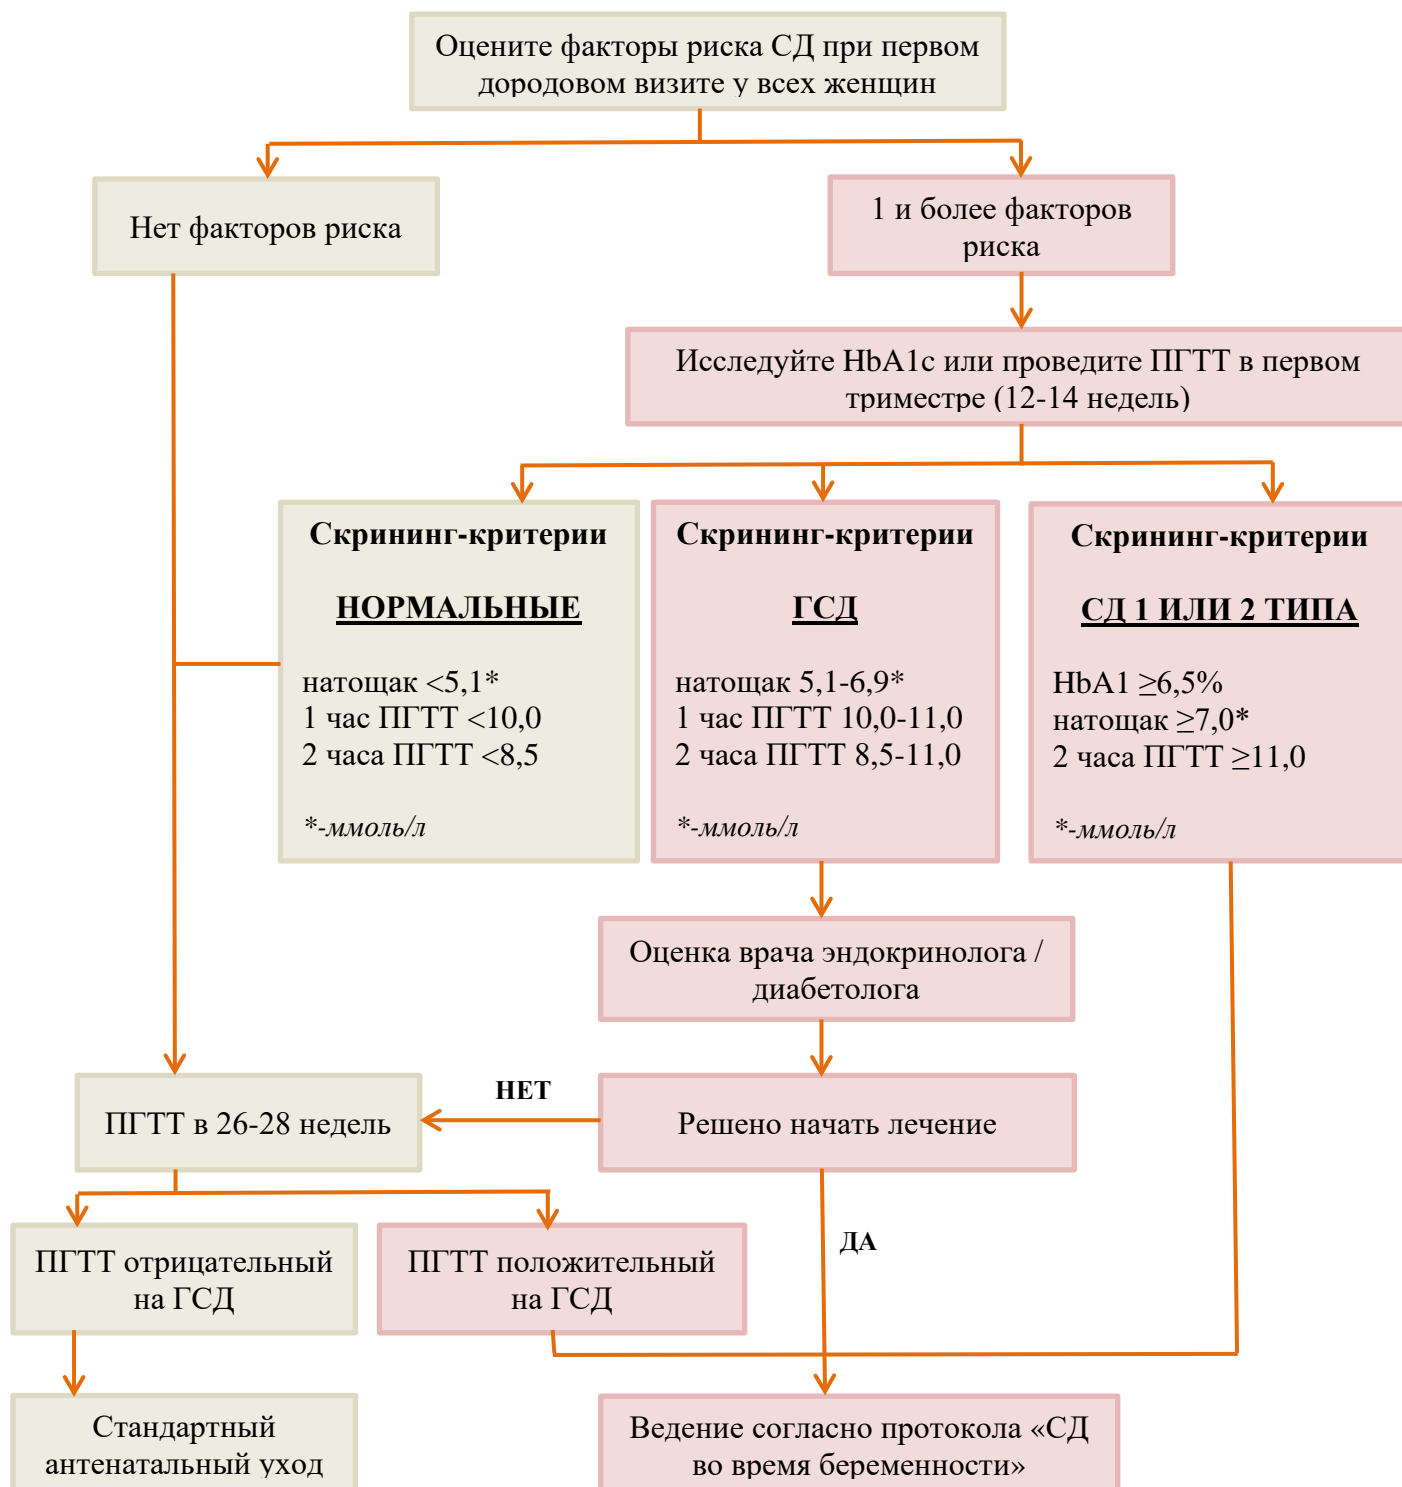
Оцените факторы риска СД при первом дородовом визите у всех женщин

Нет факторов риска

1 и более факторов риска

Исследуйте HbA1c или проведите ПГТТ в первом триместре (12-14 недель)

**Скрининг-критерии**

**НОРМАЛЬНЫЕ**

натощак <5,1*
1 час ПГТТ <10,0
2 часа ПГТТ <8,5

*-ммоль/л

**Скрининг-критерии**

**ГСД**

натощак 5,1-6,9*
1 час ПГТТ 10,0-11,0
2 часа ПГТТ 8,5-11,0

*-ммоль/л

**Скрининг-критерии**

**СД 1 ИЛИ 2 ТИПА**

HbA1 $\geq$6,5%
натощак $\geq$7,0*
2 часа ПГТТ $\geq$11,0

*-ммоль/л

Оценка врача эндокринолога / диабетолога

ПГТТ в 26-28 недель

НЕТ

Решено начать лечение

ДА

ПГТТ отрицательный на ГСД

ПГТТ положительный на ГСД

Стандартный антенатальный уход

Ведение согласно протокола «СД во время беременности»